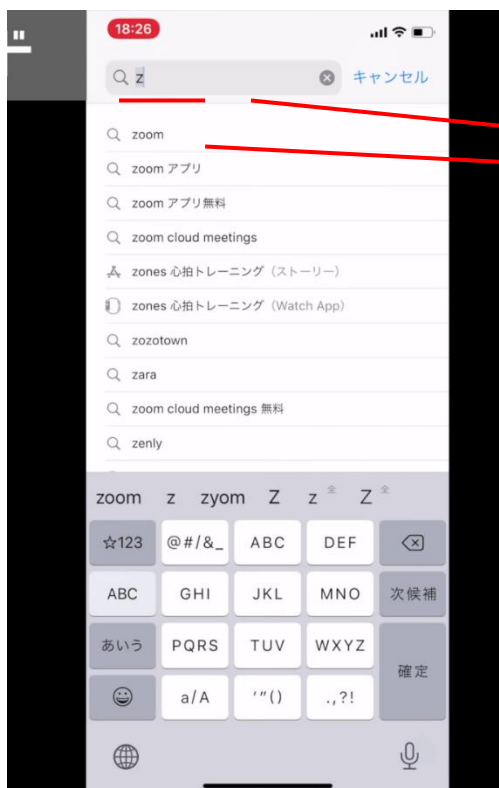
18:26

z

キャンセル

zoom

zoom アプリ

zoom アプリ無料

zoom cloud meetings

zones 心拍トレーニング（ストーリー）

zones 心拍トレーニング（Watch App）

zozotown

zara

zoom cloud meetings 無料

zenly

zoom z zyom Z z Z

☆123 @#/&_ ABC DEF

ABC GHI JKL MNO 次候補

あいう PQRS TUV WXYZ 確定

a/A '"() .,?!